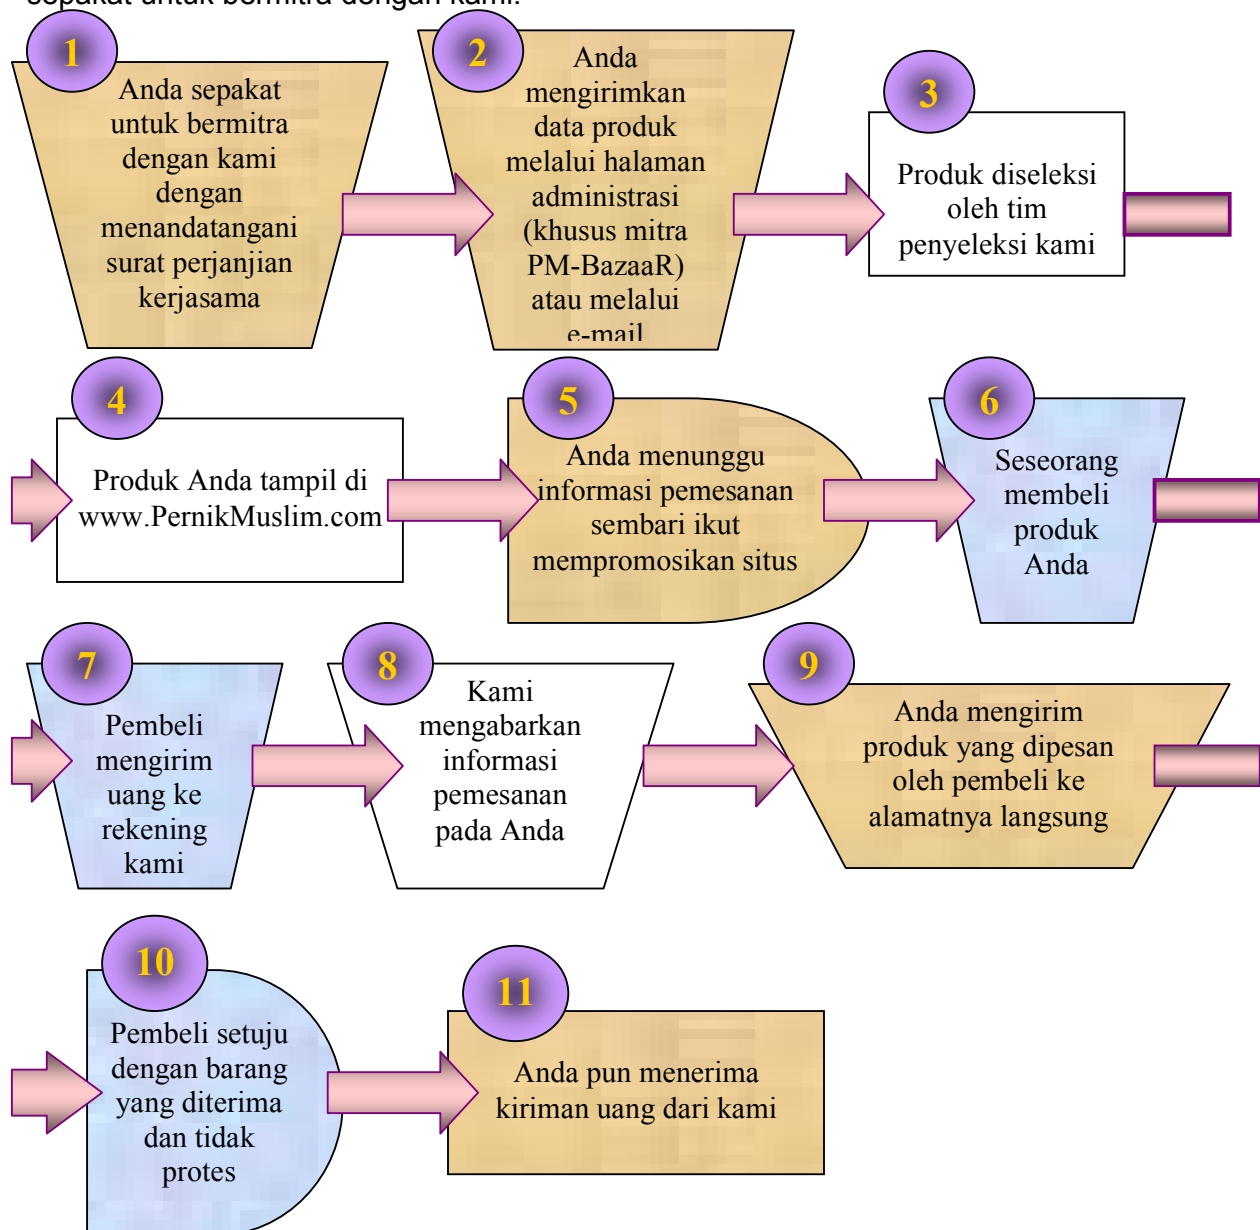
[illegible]

1

Anda sepakat untuk bermitra dengan kami dengan menandatangani surat perjanjian kerjasama

2

Anda mengirimkan data produk melalui halaman administrasi (khusus mitra PM-BazaaR) atau melalui e-mail

3

Produk diseleksi oleh tim penyeleksi kami

4

Produk Anda tampil di www.PernikMuslim.com

5

Anda menunggu informasi pemesanan sembari ikut mempromosikan situs

6

Seseorang membeli produk Anda

7

Pembeli mengirim uang ke rekening kami

8

Kami mengabarkan informasi pemesanan pada Anda

9

Anda mengirim produk yang dipesan oleh pembeli ke alamatnya langsung

10

Pembeli setuju dengan barang yang diterima dan tidak protes

11

Anda pun menerima kiriman uang dari kami